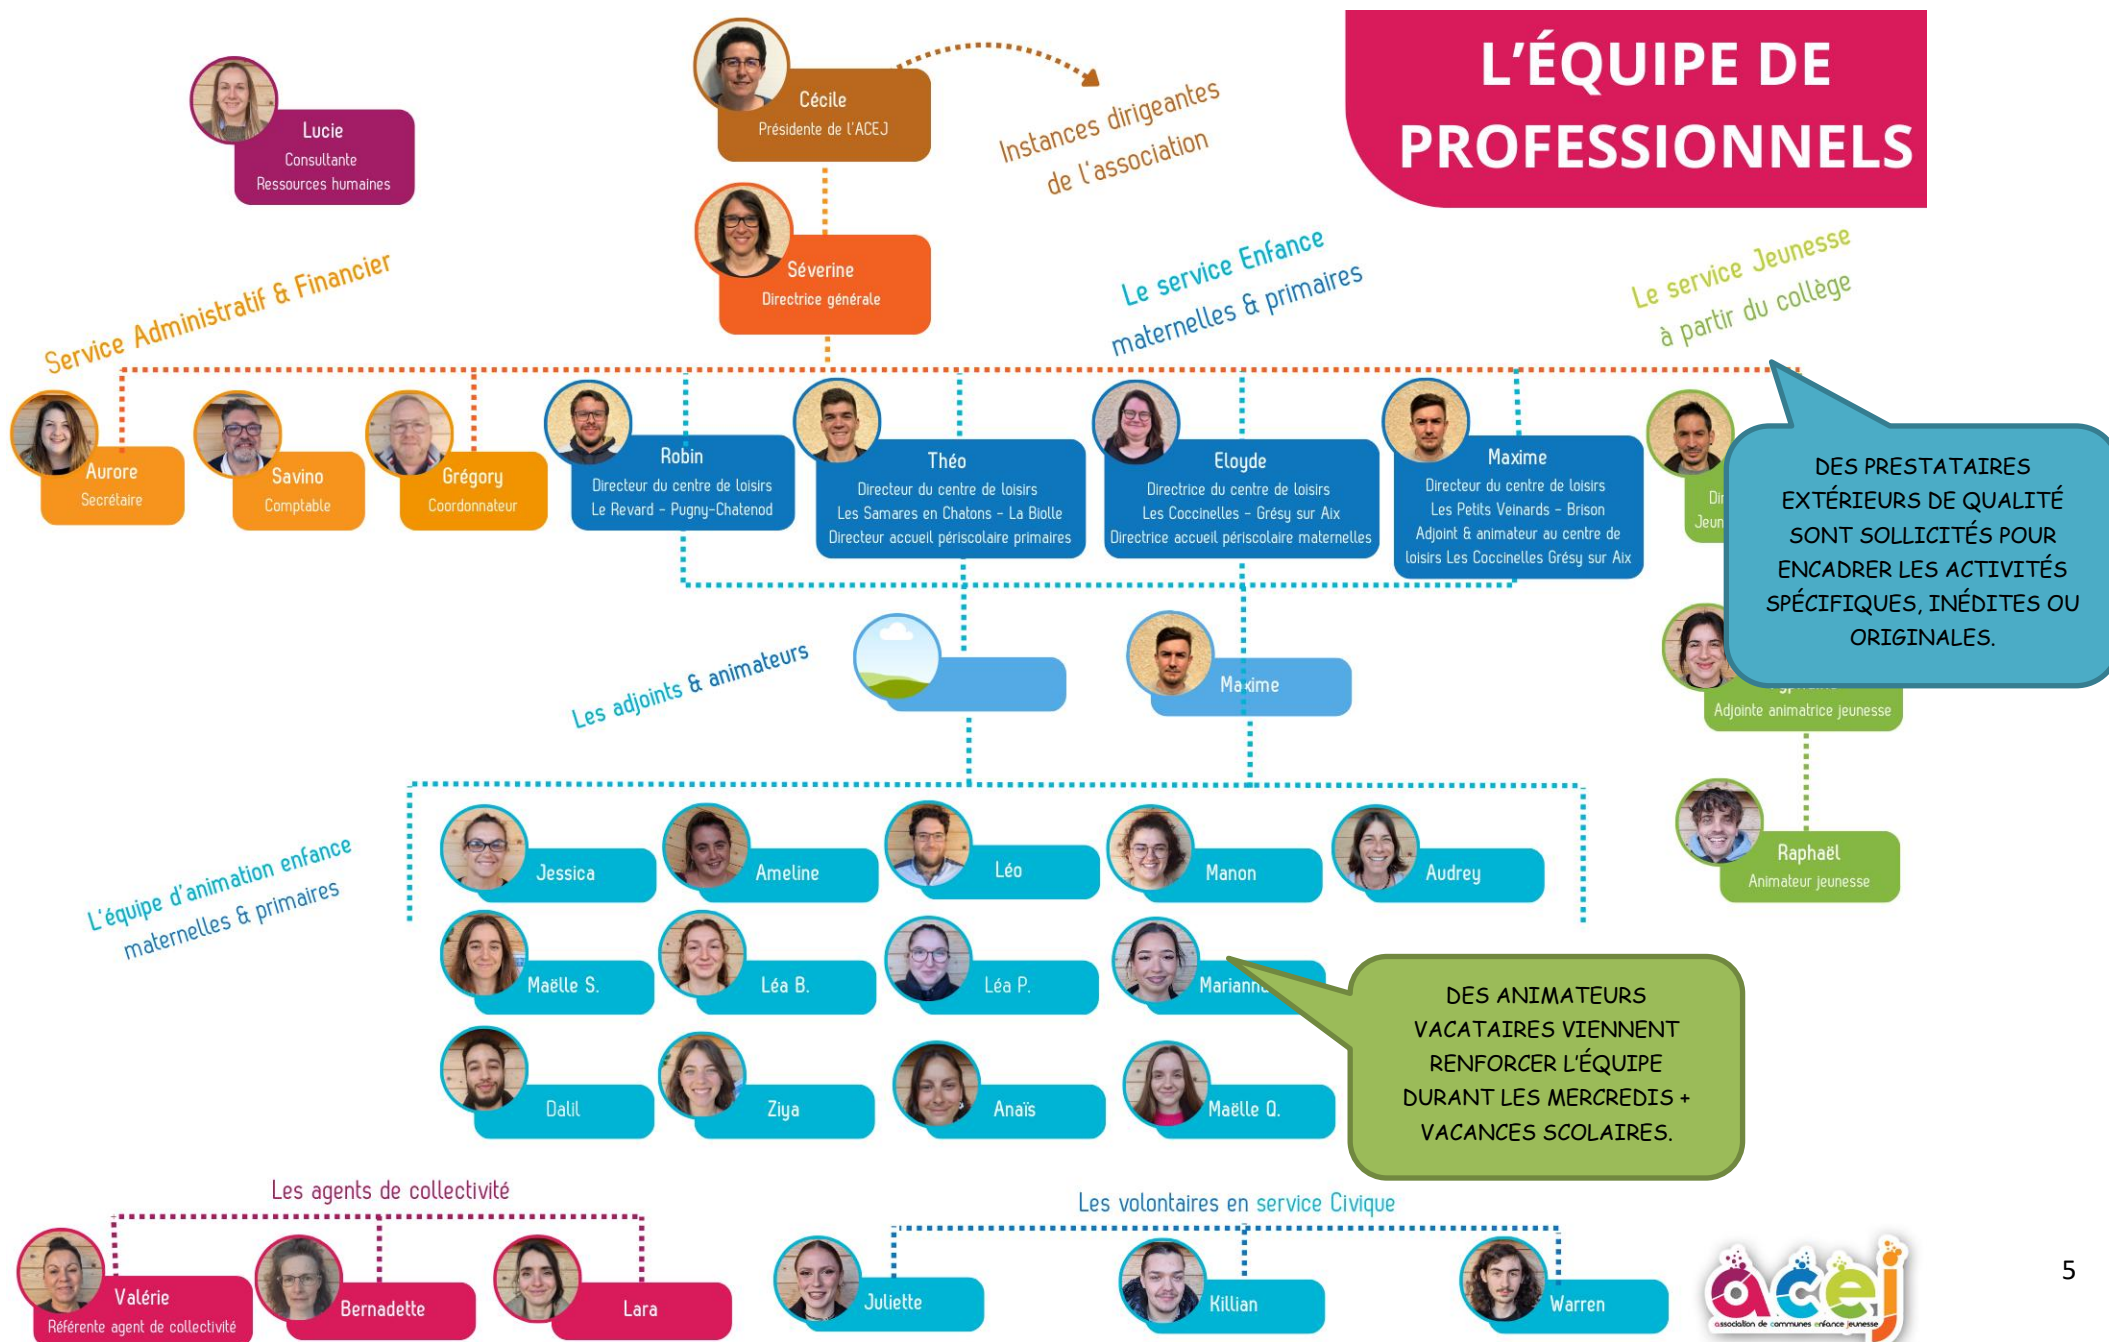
L'ÉQUIPE DE PROFESSIONNELS

Lucie
Consultante
Ressources humaines

Cécile
Présidente de l'ACEJ

Instances dirigeantes de l'association

Séverine
Directrice générale

Service Administratif & Financier

Le service Enfance maternelles & primaires

Le service Jeunesse à partir du collège

Aurore
Secrétaire

Savino
Comptable

Grégory
Coordonnateur

Robin
Directeur du centre de loisirs
Le Revard - Pugny-Chatenod

Théo
Directeur du centre de loisirs
Les Samares en Chatons - La Biolle
Directeur accueil périscolaire primaires

Eloyde
Directrice du centre de loisirs
Les Coccinelles - Grésy sur Aix
Directrice accueil périscolaire maternelles

Maxime
Directeur du centre de loisirs
Les Petits Veinards - Brison
Adjoint & animateur au centre de loisirs Les Coccinelles Grésy sur Aix

Dir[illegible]
Jeun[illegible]

DES PRESTATAIRES EXTÉRIEURS DE QUALITÉ SONT SOLLICITÉS POUR ENCADRER LES ACTIVITÉS SPÉCIFIQUES, INÉDITES OU ORIGINALES.

Les adjoints & animateurs

Maxime

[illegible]
Adjointe animatrice jeunesse

Raphaël
Animateur jeunesse

L'équipe d'animation enfance maternelles & primaires

Jessica
Ameline
Léo
Manon
Audrey
Maëlle S.
Léa B.
Léa P.
Marianne
Dalil
Ziya
Anaïs
Maëlle Q.

DES ANIMATEURS VACATAIRES VIENNENT RENFORCER L'ÉQUIPE DURANT LES MERCREDIS + VACANCES SCOLAIRES.

Les agents de collectivité

Valérie
Référente agent de collectivité

Bernadette

Lara

Les volontaires en service Civique

Juliette
Killian
Warren

acej
association de communes enfance jeunesse

5